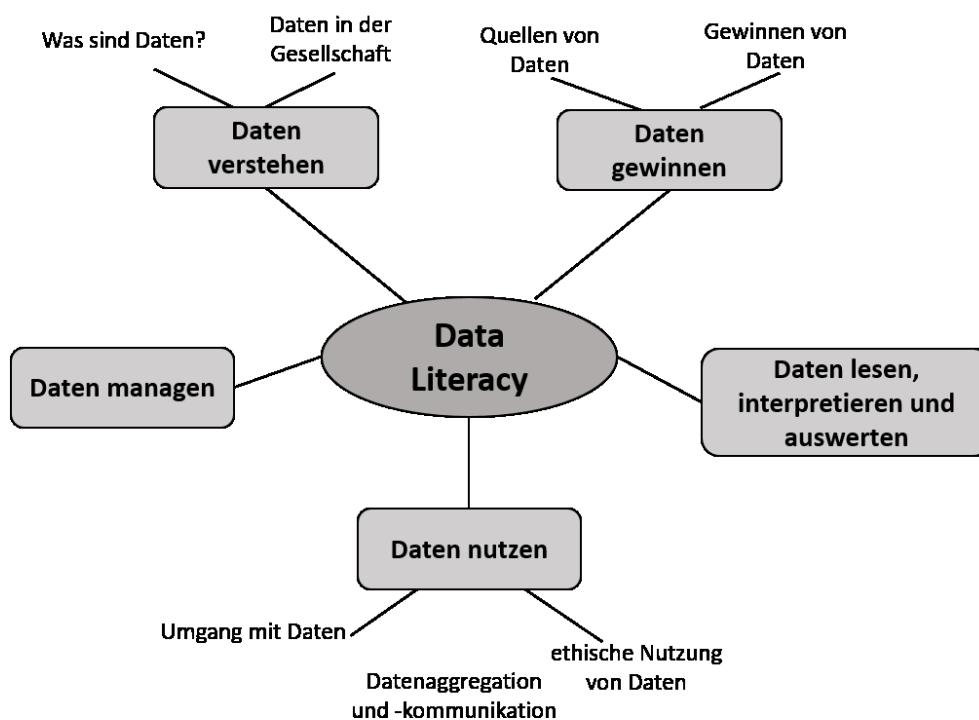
Was sind Daten?

Daten in der Gesellschaft

Daten verstehen

Quellen von Daten

Gewinnen von Daten

Daten gewinnen

Data Literacy

Daten managen

Daten lesen, interpretieren und auswerten

Daten nutzen

Umgang mit Daten

ethische Nutzung von Daten

Datenaggregation und -kommunikation